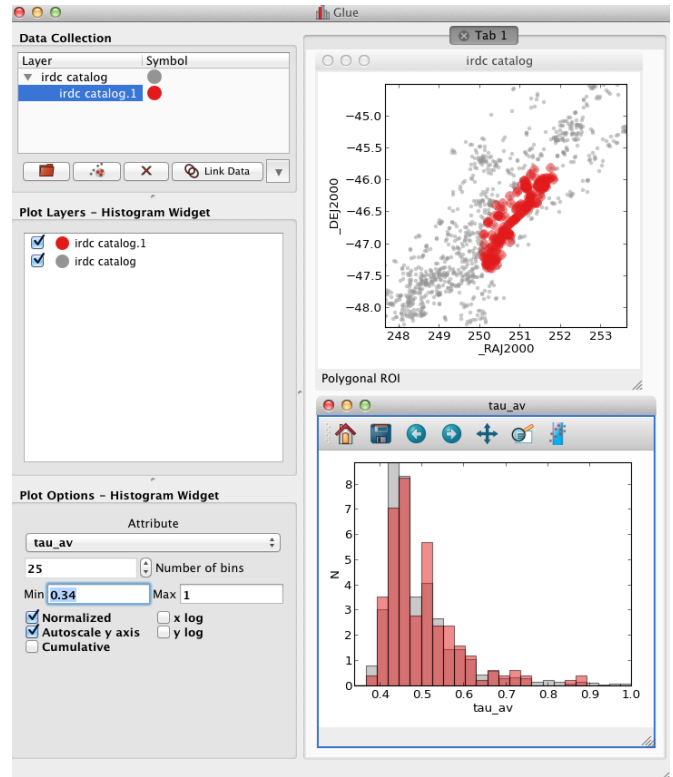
Glue

Data Collection

| Layer | Symbol |
|---|---|
| irdc catalog | |
| irdc catalog.1 | |

Link Data

Plot Layers - Histogram Widget

irdc catalog.1
irdc catalog

Plot Options - Histogram Widget

Attribute

tau_av

25 Number of bins

Min 0.34 Max 1

Normalized
Autoscale y axis
Cumulative
x log
y log

Tab 1

irdc catalog

−45.0
−45.5
−46.0
−46.5
−47.0
−47.5
−48.0
_DEJ2000
248 249 250 251 252 253
_RAJ2000

Polygonal ROI

tau_av

8
7
6
5
4
3
2
1
0
N
0.4 0.5 0.6 0.7 0.8 0.9 1.0
tau_av